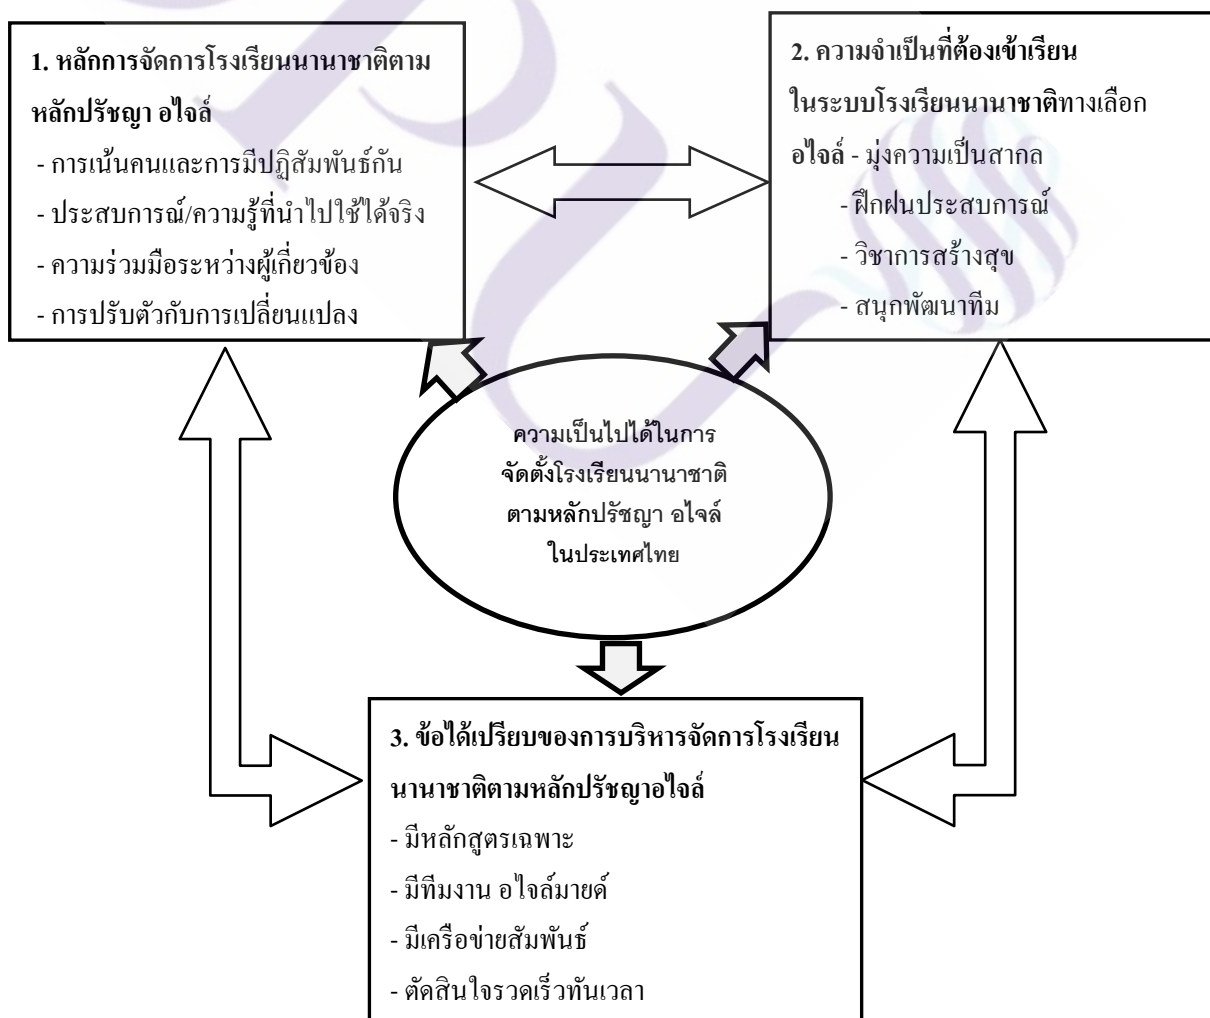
1. หลักการจัดการโรงเรียนนานาชาติตามหลักปรัชญา อไจล์
- การเน้นคนและการมีปฏิสัมพันธ์กัน
- ประสบการณ์/ความรู้ที่นำไปใช้ได้จริง
- ความร่วมมือระหว่างผู้เกี่ยวข้อง
- การปรับตัวกับการเปลี่ยนแปลง

2. ความจำเป็นที่ต้องเข้าเรียนในระบบโรงเรียนนานาชาติทางเลือกอไจล์
- มุ่งความเป็นสากล
- ฝึกฝนประสบการณ์
- วิชาการสร้างสุข
- สนุกพัฒนาทีม

ความเป็นไปได้ในการจัดตั้งโรงเรียนนานาชาติตามหลักปรัชญา อไจล์ในประเทศไทย

3. ข้อได้เปรียบของการบริหารจัดการโรงเรียนนานาชาติตามหลักปรัชญาอไจล์
- มีหลักสูตรเฉพาะ
- มีทีมงาน อไจล์มายด์
- มีเครือข่ายสัมพันธ์
- ตัดสินใจรวดเร็วทันเวลา